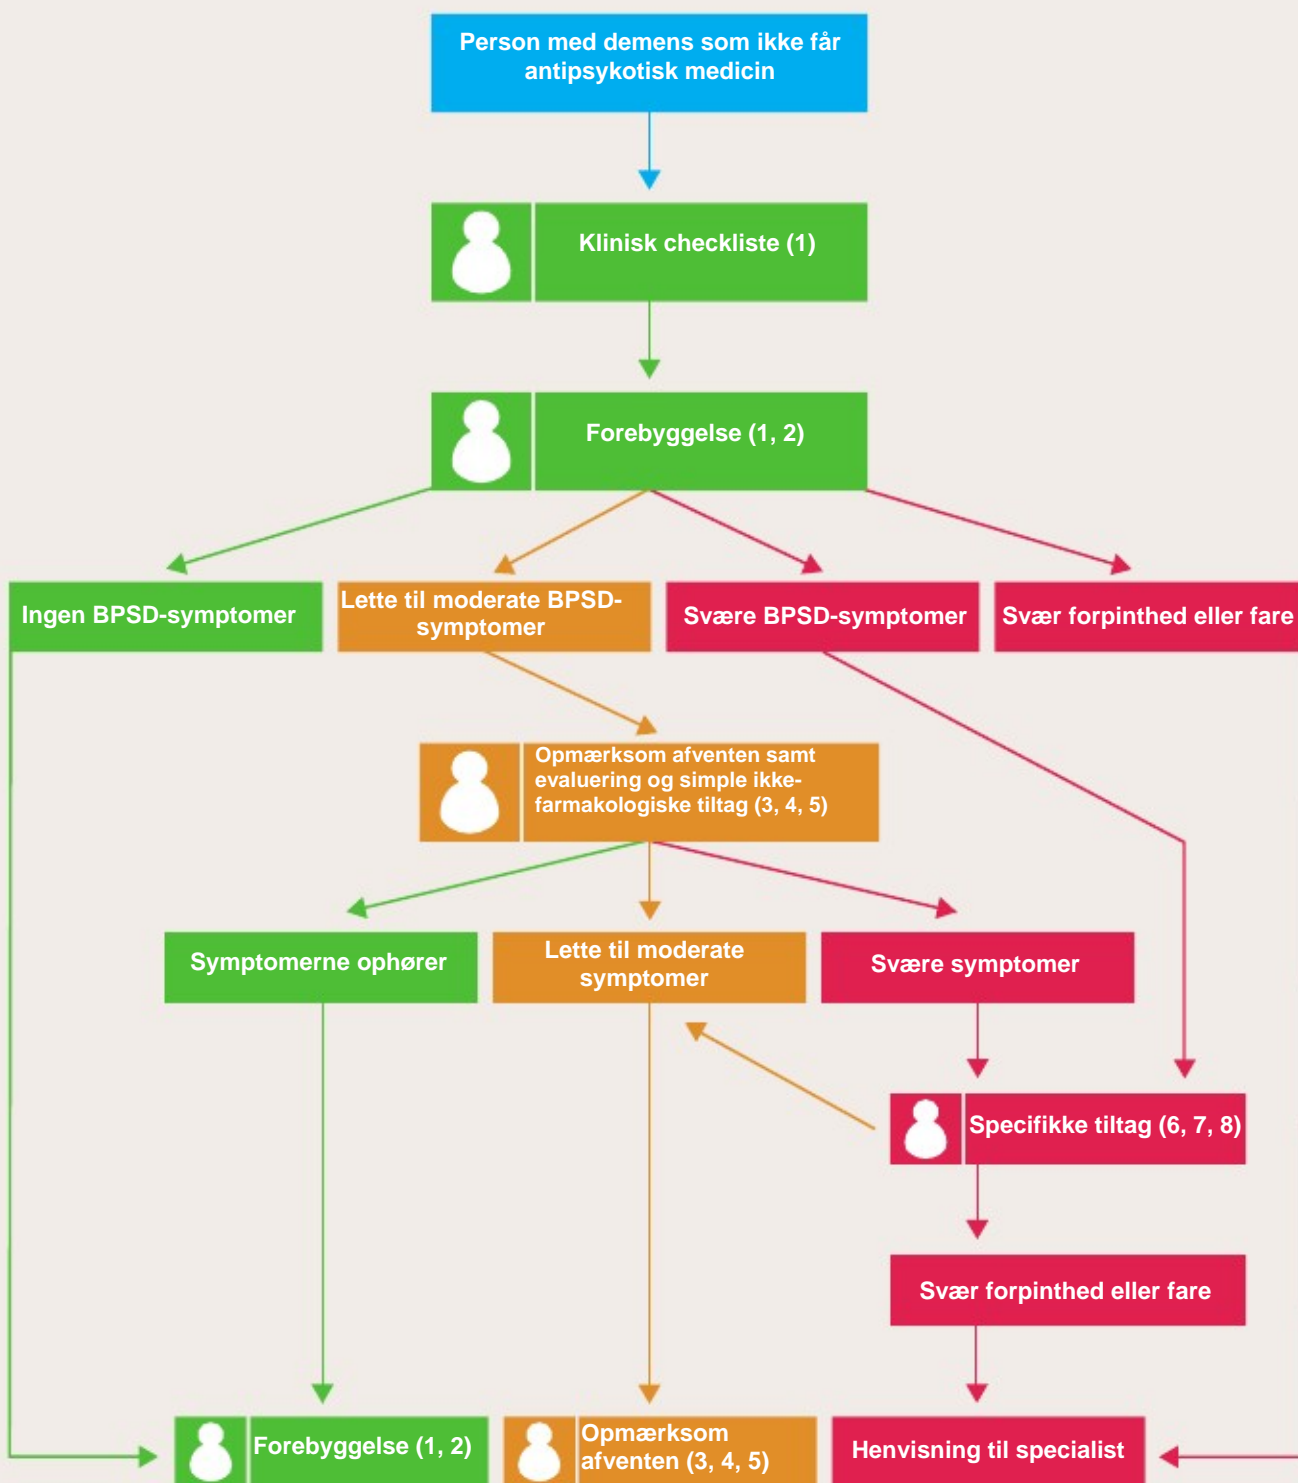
Person med demens som ikke får antipsykotisk medicin

Klinisk checkliste (1)

Forebyggelse (1, 2)

Ingen BPSD-symptomer

Lette til moderate BPSD-symptomer

Svære BPSD-symptomer

Svær forpinthed eller fare

Opmærksom afventen samt evaluering og simple ikke-farmakologiske tiltag (3, 4, 5)

Symptomerne ophører

Lette til moderate symptomer

Svære symptomer

Specifikke tiltag (6, 7, 8)

Svær forpinthed eller fare

Forebyggelse (1, 2)

Opmærksom afventen (3, 4, 5)

Henvisning til specialist